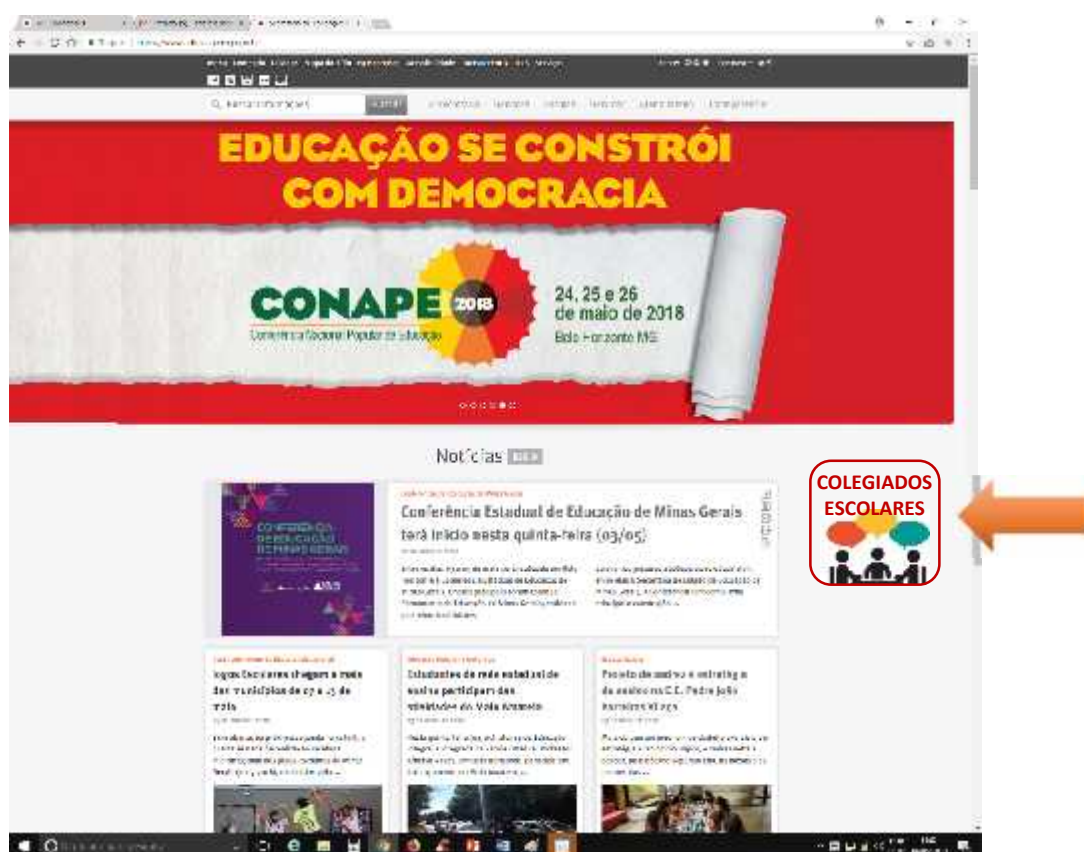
EDUCAÇÃO SE CONSTRÓI COM DEMOCRACIA

CONAPE 2018
Conferência Nacional Popular de Educação

24, 25 e 26 de maio de 2018
Belo Horizonte MG

Notícias

Conferência Estadual de Educação de Minas Gerais terá início nesta quinta-feira (03/05)

Jogos Escolares chegam a mais dez municípios de 07 a 15 de maio

Estudantes da rede estadual de ensino participam das atividades do Voto Aprendiz

Projeto de xadrez e xadrez ... E.E. Padre João

COLEGIADOS ESCOLARES